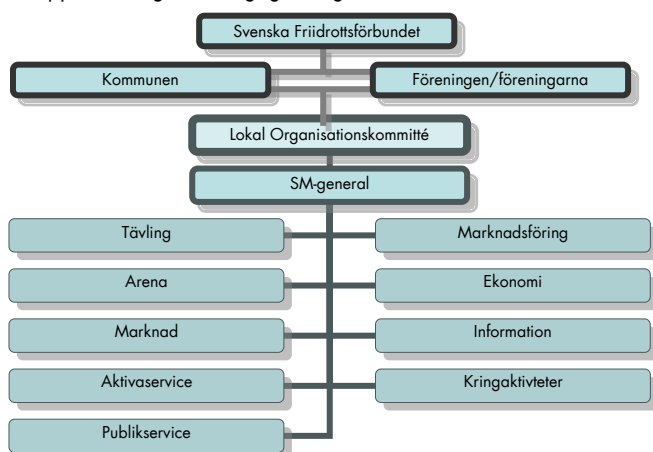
Svenska Friidrottsförbundet

Kommunen

Föreningen/föreningarna

Lokal Organisationskommitté

SM-general

Tävling

Marknadsföring

Arena

Ekonomi

Marknad

Information

Aktivaservice

Kringaktivteter

Publikservice